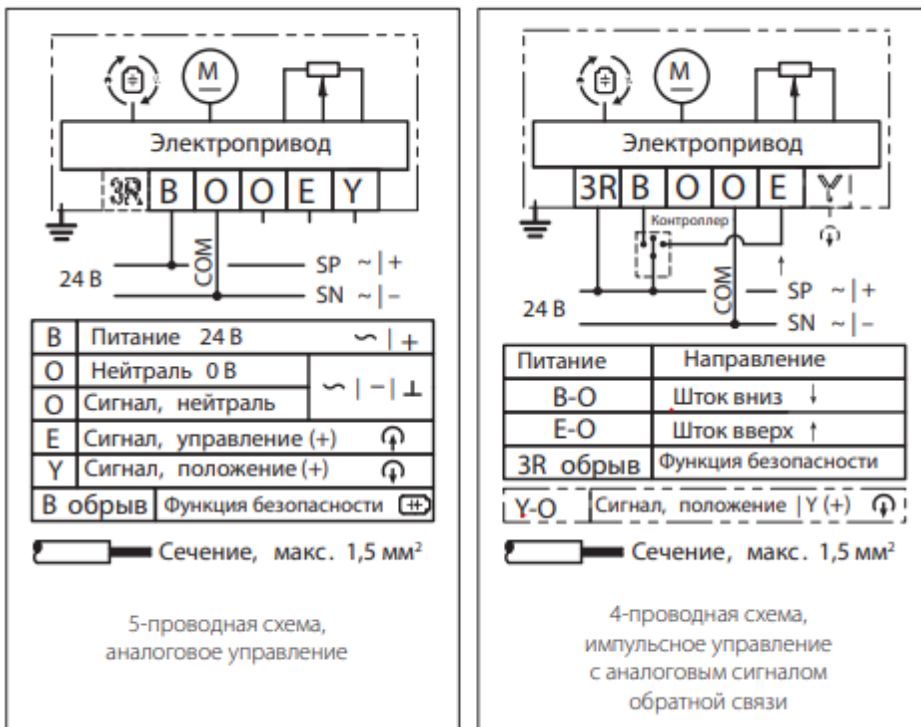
M

Электропривод

3R B O O E Y

COM

24 В

SP ~ | +

SN ~ | −

| B | Питание 24 В | ~ \| + |
|---|---|---|
| O | Нейтраль 0 В | ~ \| − \| ⊥ |
| O | Сигнал, нейтраль | |
| E | Сигнал, управление (+) | |
| Y | Сигнал, положение (+) | |
| В обрыв | Функция безопасности | |

Сечение, макс. 1,5 мм²

5-проводная схема, аналоговое управление

M

Электропривод

3R B O O E Y

Контроллер

COM

24 В

SP ~ | +

SN ~ | −

| Питание | Направление |
|---|---|
| B-O | Шток вниз ↓ |
| E-O | Шток вверх ↑ |
| 3R обрыв | Функция безопасности |
| Y-O | Сигнал, положение \| Y (+) |

Сечение, макс. 1,5 мм²

4-проводная схема, импульсное управление с аналоговым сигналом обратной связи